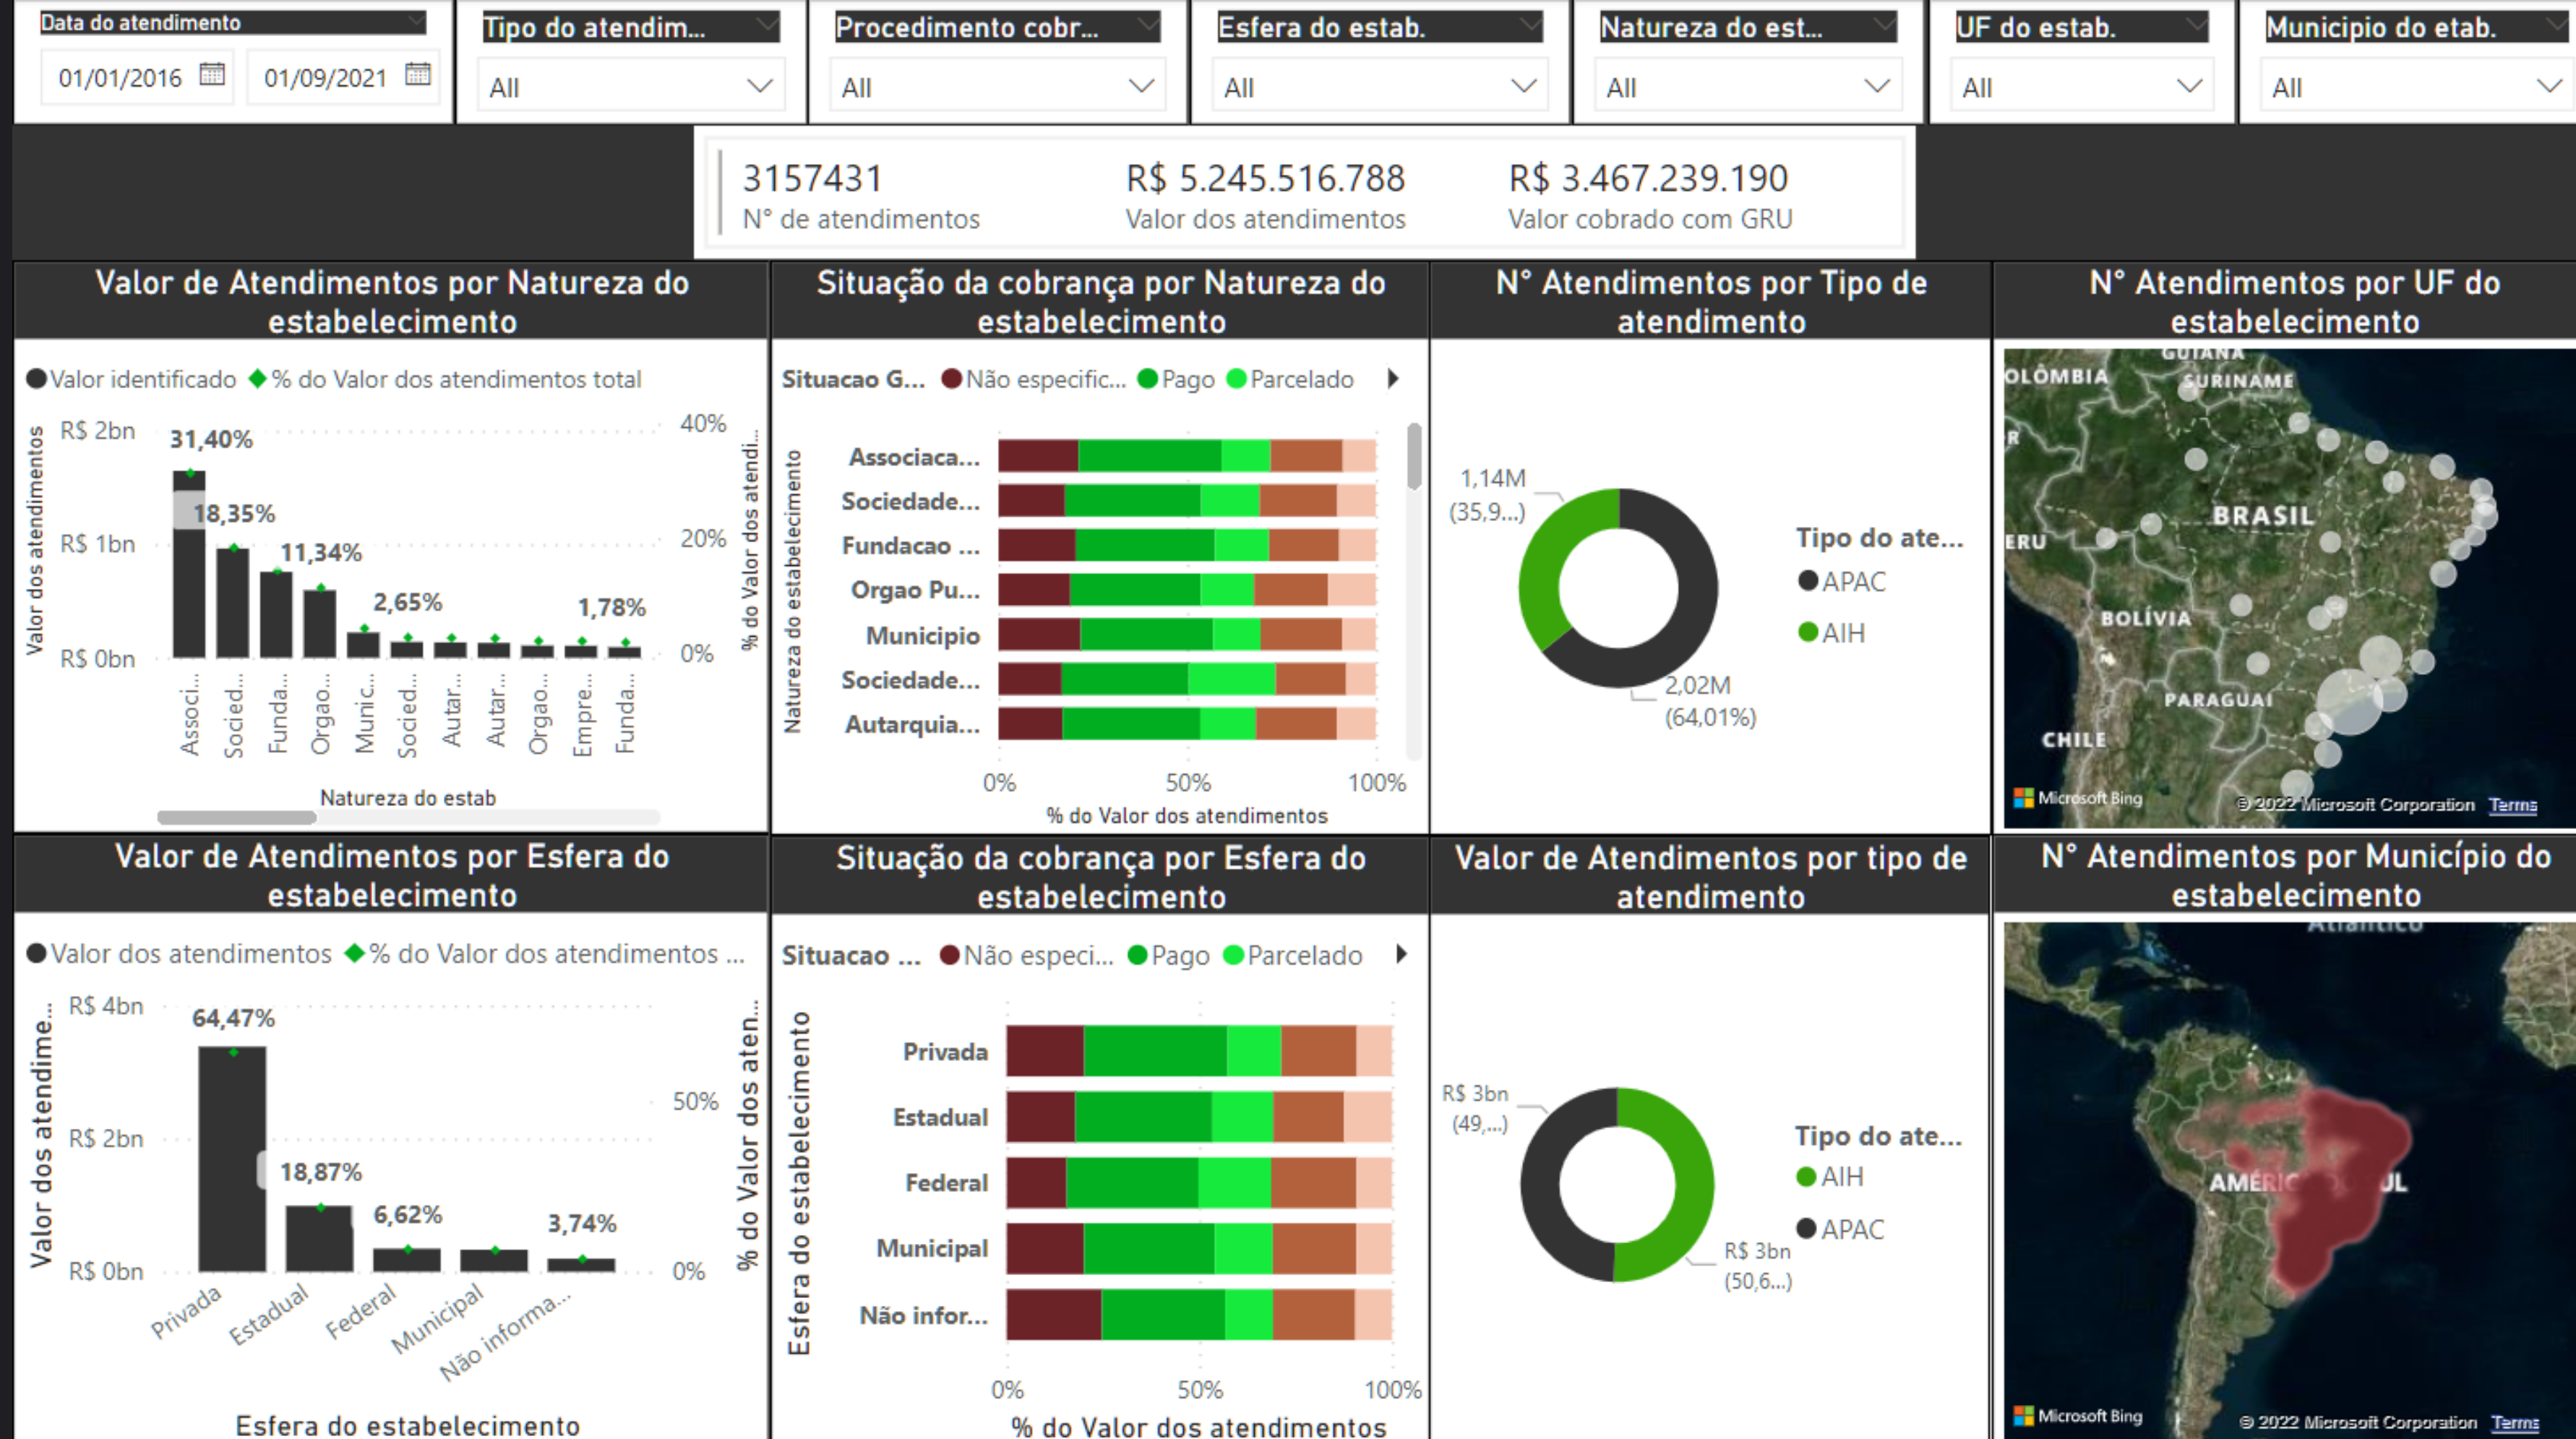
Data do atendimento
01/01/2016 01/09/2021

Tipo do atendim...
All

Procedimento cobr...
All

Esfera do estab.
All

Natureza do est...
All

UF do estab.
All

Municipio do etab.
All

3157431
N° de atendimentos

R$ 5.245.516.788
Valor dos atendimentos

R$ 3.467.239.190
Valor cobrado com GRU

Valor de Atendimentos por Natureza do estabelecimento

Valor identificado % do Valor dos atendimentos total

R$ 2bn
R$ 1bn
R$ 0bn
Valor dos atendimentos
40%
20%
0%
% do Valor dos atendi...
31,40%
18,35%
11,34%
2,65%
1,78%
Associ... Socied... Funda... Orgao... Munic... Socied... Autar... Autar... Orgao... Empre... Funda...
Natureza do estab

Situação da cobrança por Natureza do estabelecimento

Situacao G... Não especific... Pago Parcelado

Associaca...
Sociedade...
Fundacao ...
Orgao Pu...
Municipio
Sociedade...
Autarquia...
Natureza do estabelecimento
0% 50% 100%
% do Valor dos atendimentos

N° Atendimentos por Tipo de atendimento

1,14M (35,9...)
2,02M (64,01%)
Tipo do ate...
APAC
AIH

N° Atendimentos por UF do estabelecimento

OLÔMBIA GUIANA SURINAME
R
BRASIL
ERU
BOLÍVIA
PARAGUAI
CHILE
Microsoft Bing © 2022 Microsoft Corporation Terms

Valor de Atendimentos por Esfera do estabelecimento

Valor dos atendimentos % do Valor dos atendimentos ...

R$ 4bn
R$ 2bn
R$ 0bn
Valor dos atendime...
50%
0%
% do Valor dos aten...
64,47%
18,87%
6,62%
3,74%
Privada Estadual Federal Municipal Não informa...
Esfera do estabelecimento

Situação da cobrança por Esfera do estabelecimento

Situacao ... Não especi... Pago Parcelado

Privada
Estadual
Federal
Municipal
Não infor...
Esfera do estabelecimento
0% 50% 100%
% do Valor dos atendimentos

Valor de Atendimentos por tipo de atendimento

R$ 3bn (49,...)
R$ 3bn (50,6...)
Tipo do ate...
AIH
APAC

N° Atendimentos por Município do estabelecimento

Atlântico
AMÉRIC JL
Microsoft Bing © 2022 Microsoft Corporation Terms